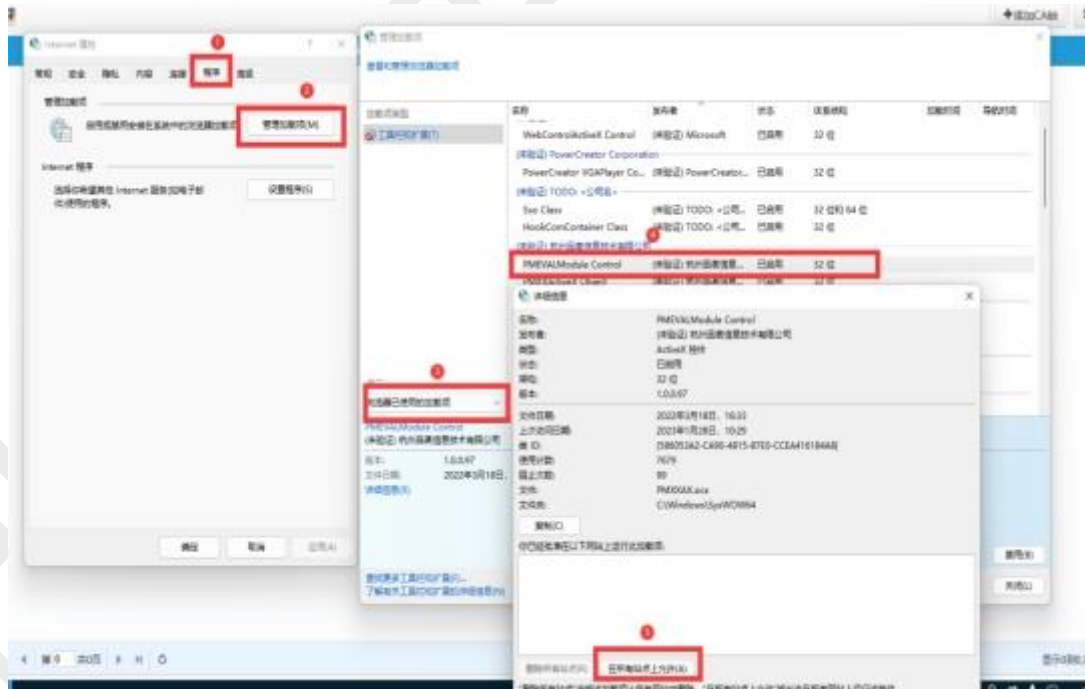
+添加CA證

Internet 属性
常规 安全 隐私 内容 连接 程序 高级
管理加载项
启用或禁用安装在系统中的浏览器加载项。
管理加载项(M)
Internet 程序
选择你希望用在 Internet 服务(如电子邮件)中使用的程序。
设置程序(S)
确定 取消 应用(A)

管理加载项
查看和管理浏览器加载项
加载项类型
工具栏和扩展(T)
名称 发布者 状态 体系结构 加载时间 导航时间
WebControlActiveX Control (未验证) Microsoft 已启用 32 位
(未验证) PowerCreator Corporation
PowerCreator VGAPlayer Co... (未验证) PowerCreator... 已启用 32 位
(未验证) TODO: <公司名>
Sso Class (未验证) TODO: <公司... 已启用 32 位和 64 位
HookComContainer Class (未验证) TODO: <公司... 已启用 32 位
(未验证) 杭州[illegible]
PMEVALModule Control (未验证) 杭州晶鑫信息... 已启用 32 位
显示:
当前已加载的加载项
PMEVALModule Control
(未验证) 杭州晶鑫信息技术有限公司
版本: 1.0.0.97
文件日期: 2022年3月18日...
详细信息(R)
查找更多工具栏和扩展(F)...
了解有关工具栏和扩展的详细信息(N)
启用(E)
关闭(L)

详细信息
名称: PMEVALModule Control
发布者: (未验证) 杭州晶鑫信息技术有限公司
类型: ActiveX 控件
状态: 已启用
体系: 32 位
版本: 1.0.0.97
文件日期: 2022年3月18日, 16:33
上次访问日期: 2023年1月28日, 10:29
类 ID: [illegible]
使用计数: 7679
阻止计数: 99
文件: PMXXAX.ocx
文件夹: C:\Windows\SysWOW64
复制(C)
你已经批准在以下网站上运行此加载项:
删除所有站点(A) 在所有站点上允许(A)
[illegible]

第 1 页 共0页
显示